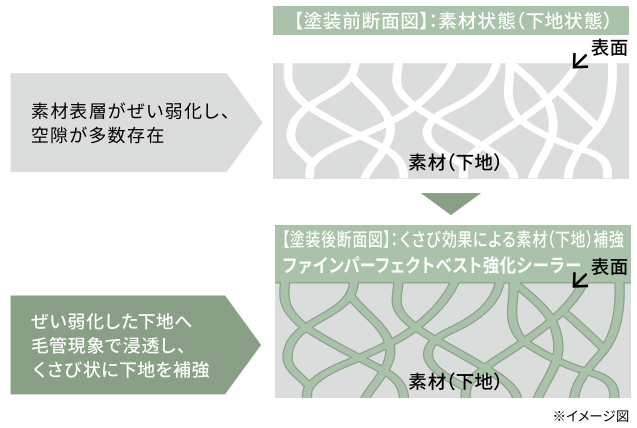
【塗装前断面図】:素材状態(下地状態)

表面

素材表層がぜい弱化し、空隙が多数存在

素材(下地)

【塗装後断面図】:くさび効果による素材(下地)補強

ファインパーフェクトベスト強化シーラー

表面

ぜい弱化した下地へ毛管現象で浸透し、くさび状に下地を補強

素材(下地)

※イメージ図